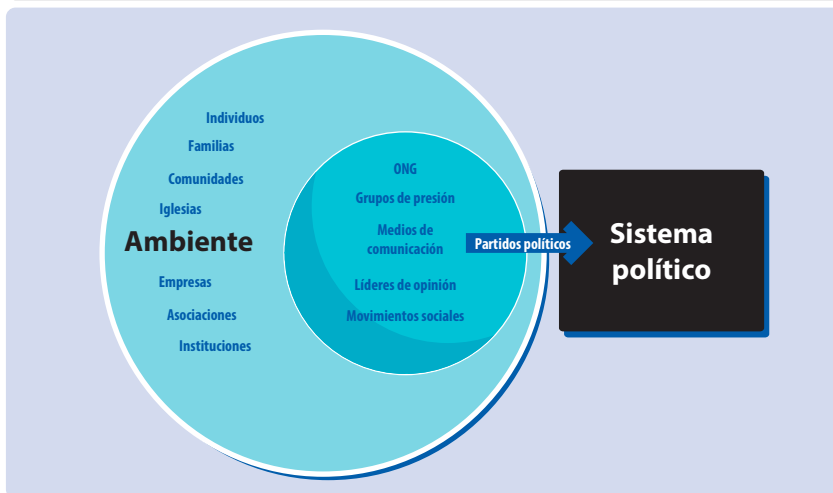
Individuos

Familias

Comunidades

Iglesias

Ambiente

Empresas

Asociaciones

Instituciones

ONG

Grupos de presión

Medios de comunicación

Líderes de opinión

Movimientos sociales

Partidos políticos

Sistema político